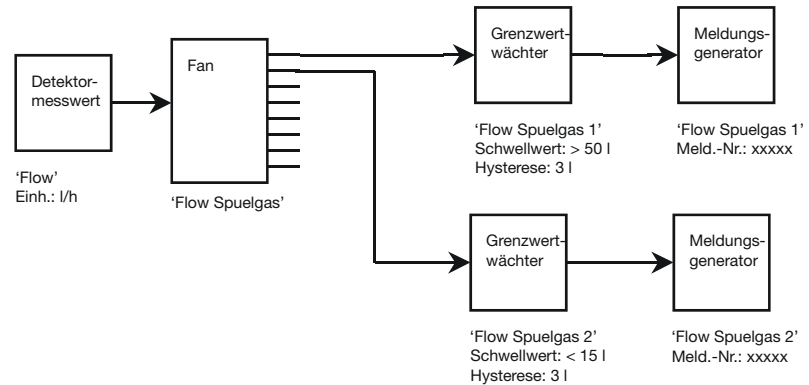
Detektormesswert

'Flow'
Einh.: l/h

Fan

'Flow Spuelgas'

Grenzwertwächter

'Flow Spuelgas 1'
Schwellwert: > 50 l
Hysterese: 3 l

Meldungsgenerator

'Flow Spuelgas 1'
Meld.-Nr.: xxxxx

Grenzwertwächter

'Flow Spuelgas 2'
Schwellwert: < 15 l
Hysterese: 3 l

Meldungsgenerator

'Flow Spuelgas 2'
Meld.-Nr.: xxxxx